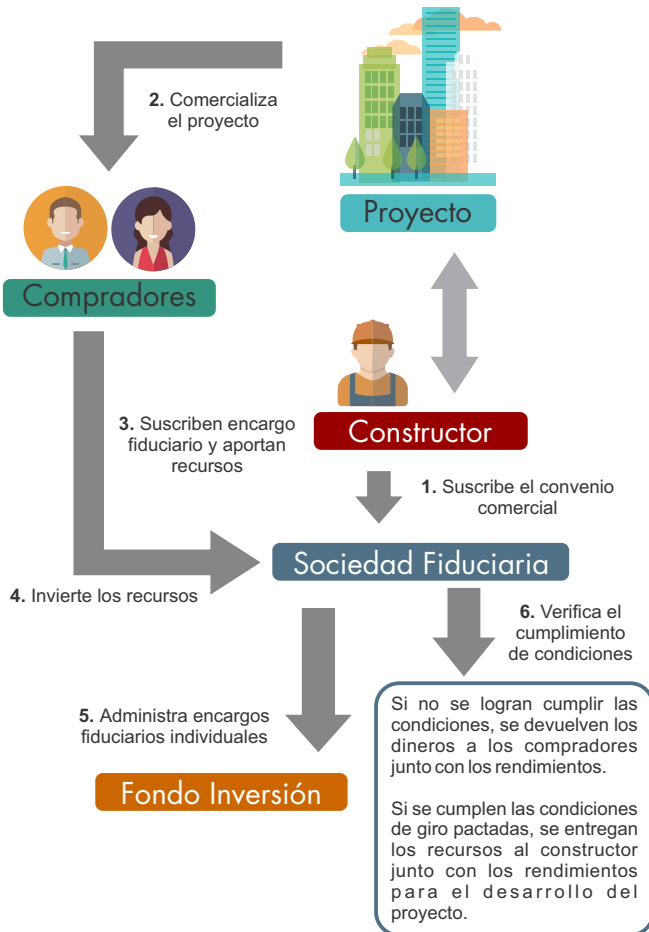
2. Comercializa el proyecto

Proyecto

Compradores

Constructor

3. Suscriben encargo fiduciario y aportan recursos

1. Suscribe el convenio comercial

Sociedad Fiduciaria

4. Invierte los recursos

6. Verifica el cumplimiento de condiciones

5. Administra encargos fiduciarios individuales

Fondo Inversión

Si no se logran cumplir las condiciones, se devuelven los dineros a los compradores junto con los rendimientos.

Si se cumplen las condiciones de giro pactadas, se entregan los recursos al constructor junto con los rendimientos para el desarrollo del proyecto.